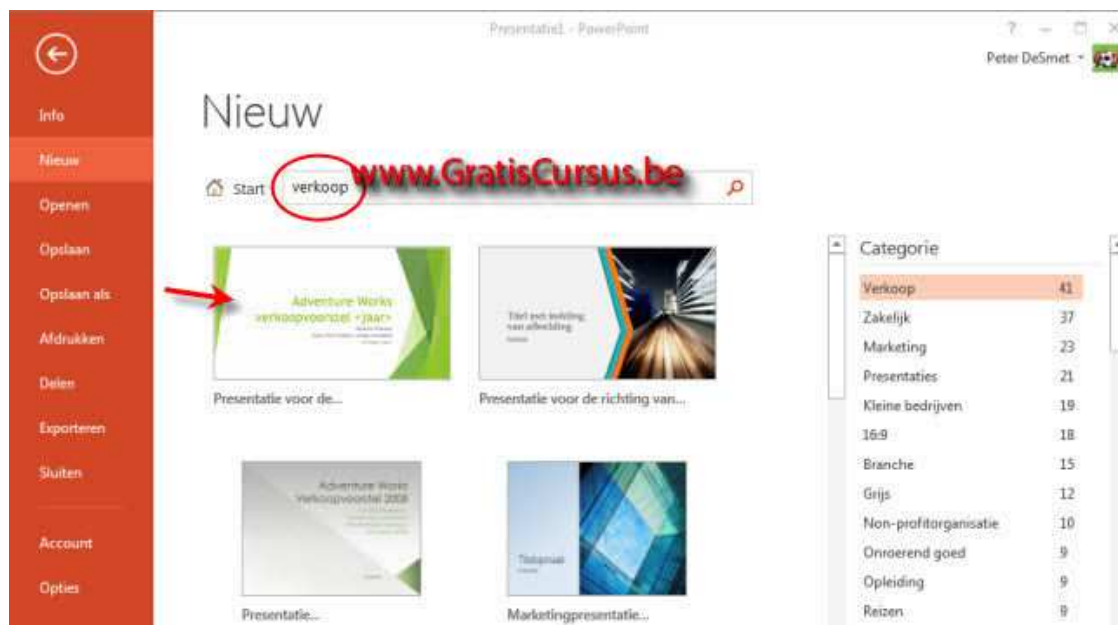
Presentatie1 - PowerPoint

? – □ ×

Peter DeSmet

Info

Nieuw

Openen

Opslaan

Opslaan als

Afdrukken

Delen

Exporteren

Sluiten

Account

Opties

Nieuw

Start verkoop

www.GratisCursus.be

Adventure Works verkoopvoorstel <jaar>

Presentatie voor de...

Titel met inleiding van afbeelding

Presentatie voor de richting van...

Adventure Works Verkoopvoorstel 2008

Presentatie...

Titelpunt

Marketingpresentatie...

Categorie

| | |
|---|---|
| Verkoop | 41 |
| Zakelijk | 37 |
| Marketing | 23 |
| Presentaties | 21 |
| Kleine bedrijven | 19 |
| 16:9 | 18 |
| Branche | 15 |
| Grijs | 12 |
| Non-profitorganisatie | 10 |
| Onroerend goed | 9 |
| Opleiding | 9 |
| Reizen | 9 |